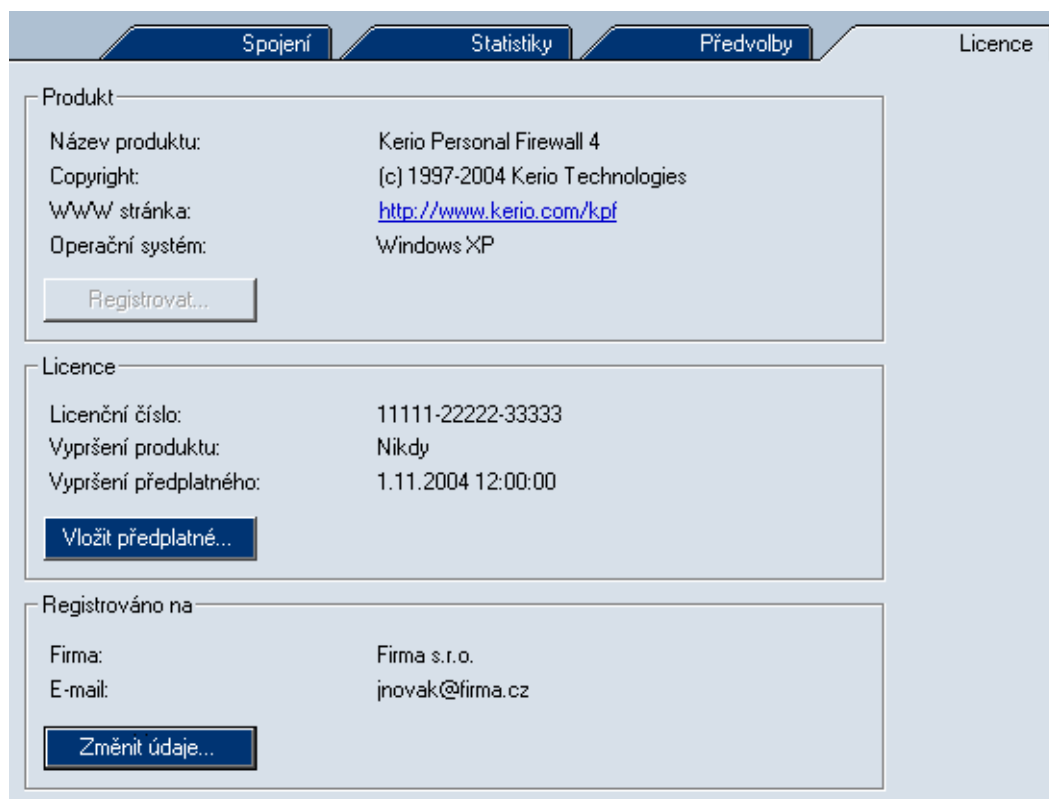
Spojení | Statistiky | Předvolby | Licence

Produkt

| | |
|---|---|
| Název produktu: | Kerio Personal Firewall 4 |
| Copyright: | (c) 1997-2004 Kerio Technologies |
| WWW stránka: | http://www.kerio.com/kpf |
| Operační systém: | Windows XP |

Registrovat...

Licence

| | |
|---|---|
| Licenční číslo: | 11111-22222-33333 |
| Vypršení produktu: | Nikdy |
| Vypršení předplatného: | 1.11.2004 12:00:00 |

Vložit předplatné...

Registrováno na

| | |
|---|---|
| Firma: | Firma s.r.o. |
| E-mail: | jnovak@firma.cz |

Změnit údaje...